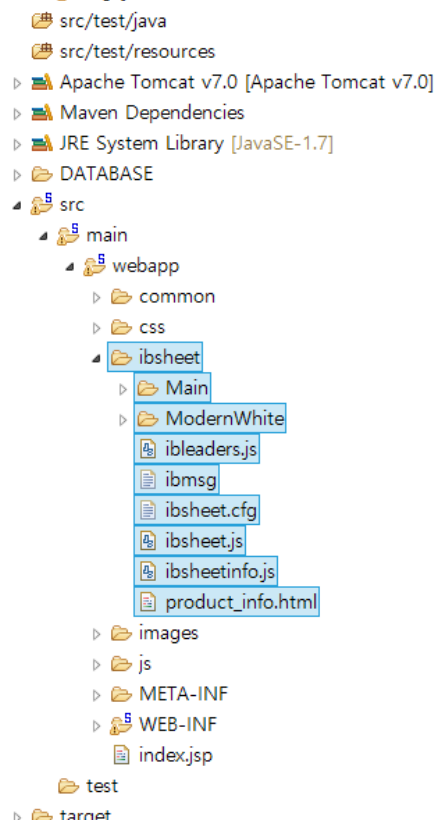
src/test/java
src/test/resources
Apache Tomcat v7.0 [Apache Tomcat v7.0]
Maven Dependencies
JRE System Library [JavaSE-1.7]
DATABASE
src
main
webapp
common
css
ibsheet
Main
ModernWhite
ibleaders.js
ibmsg
ibsheet.cfg
ibsheet.js
ibsheetinfo.js
product_info.html
images
js
META-INF
WEB-INF
index.jsp
test
target